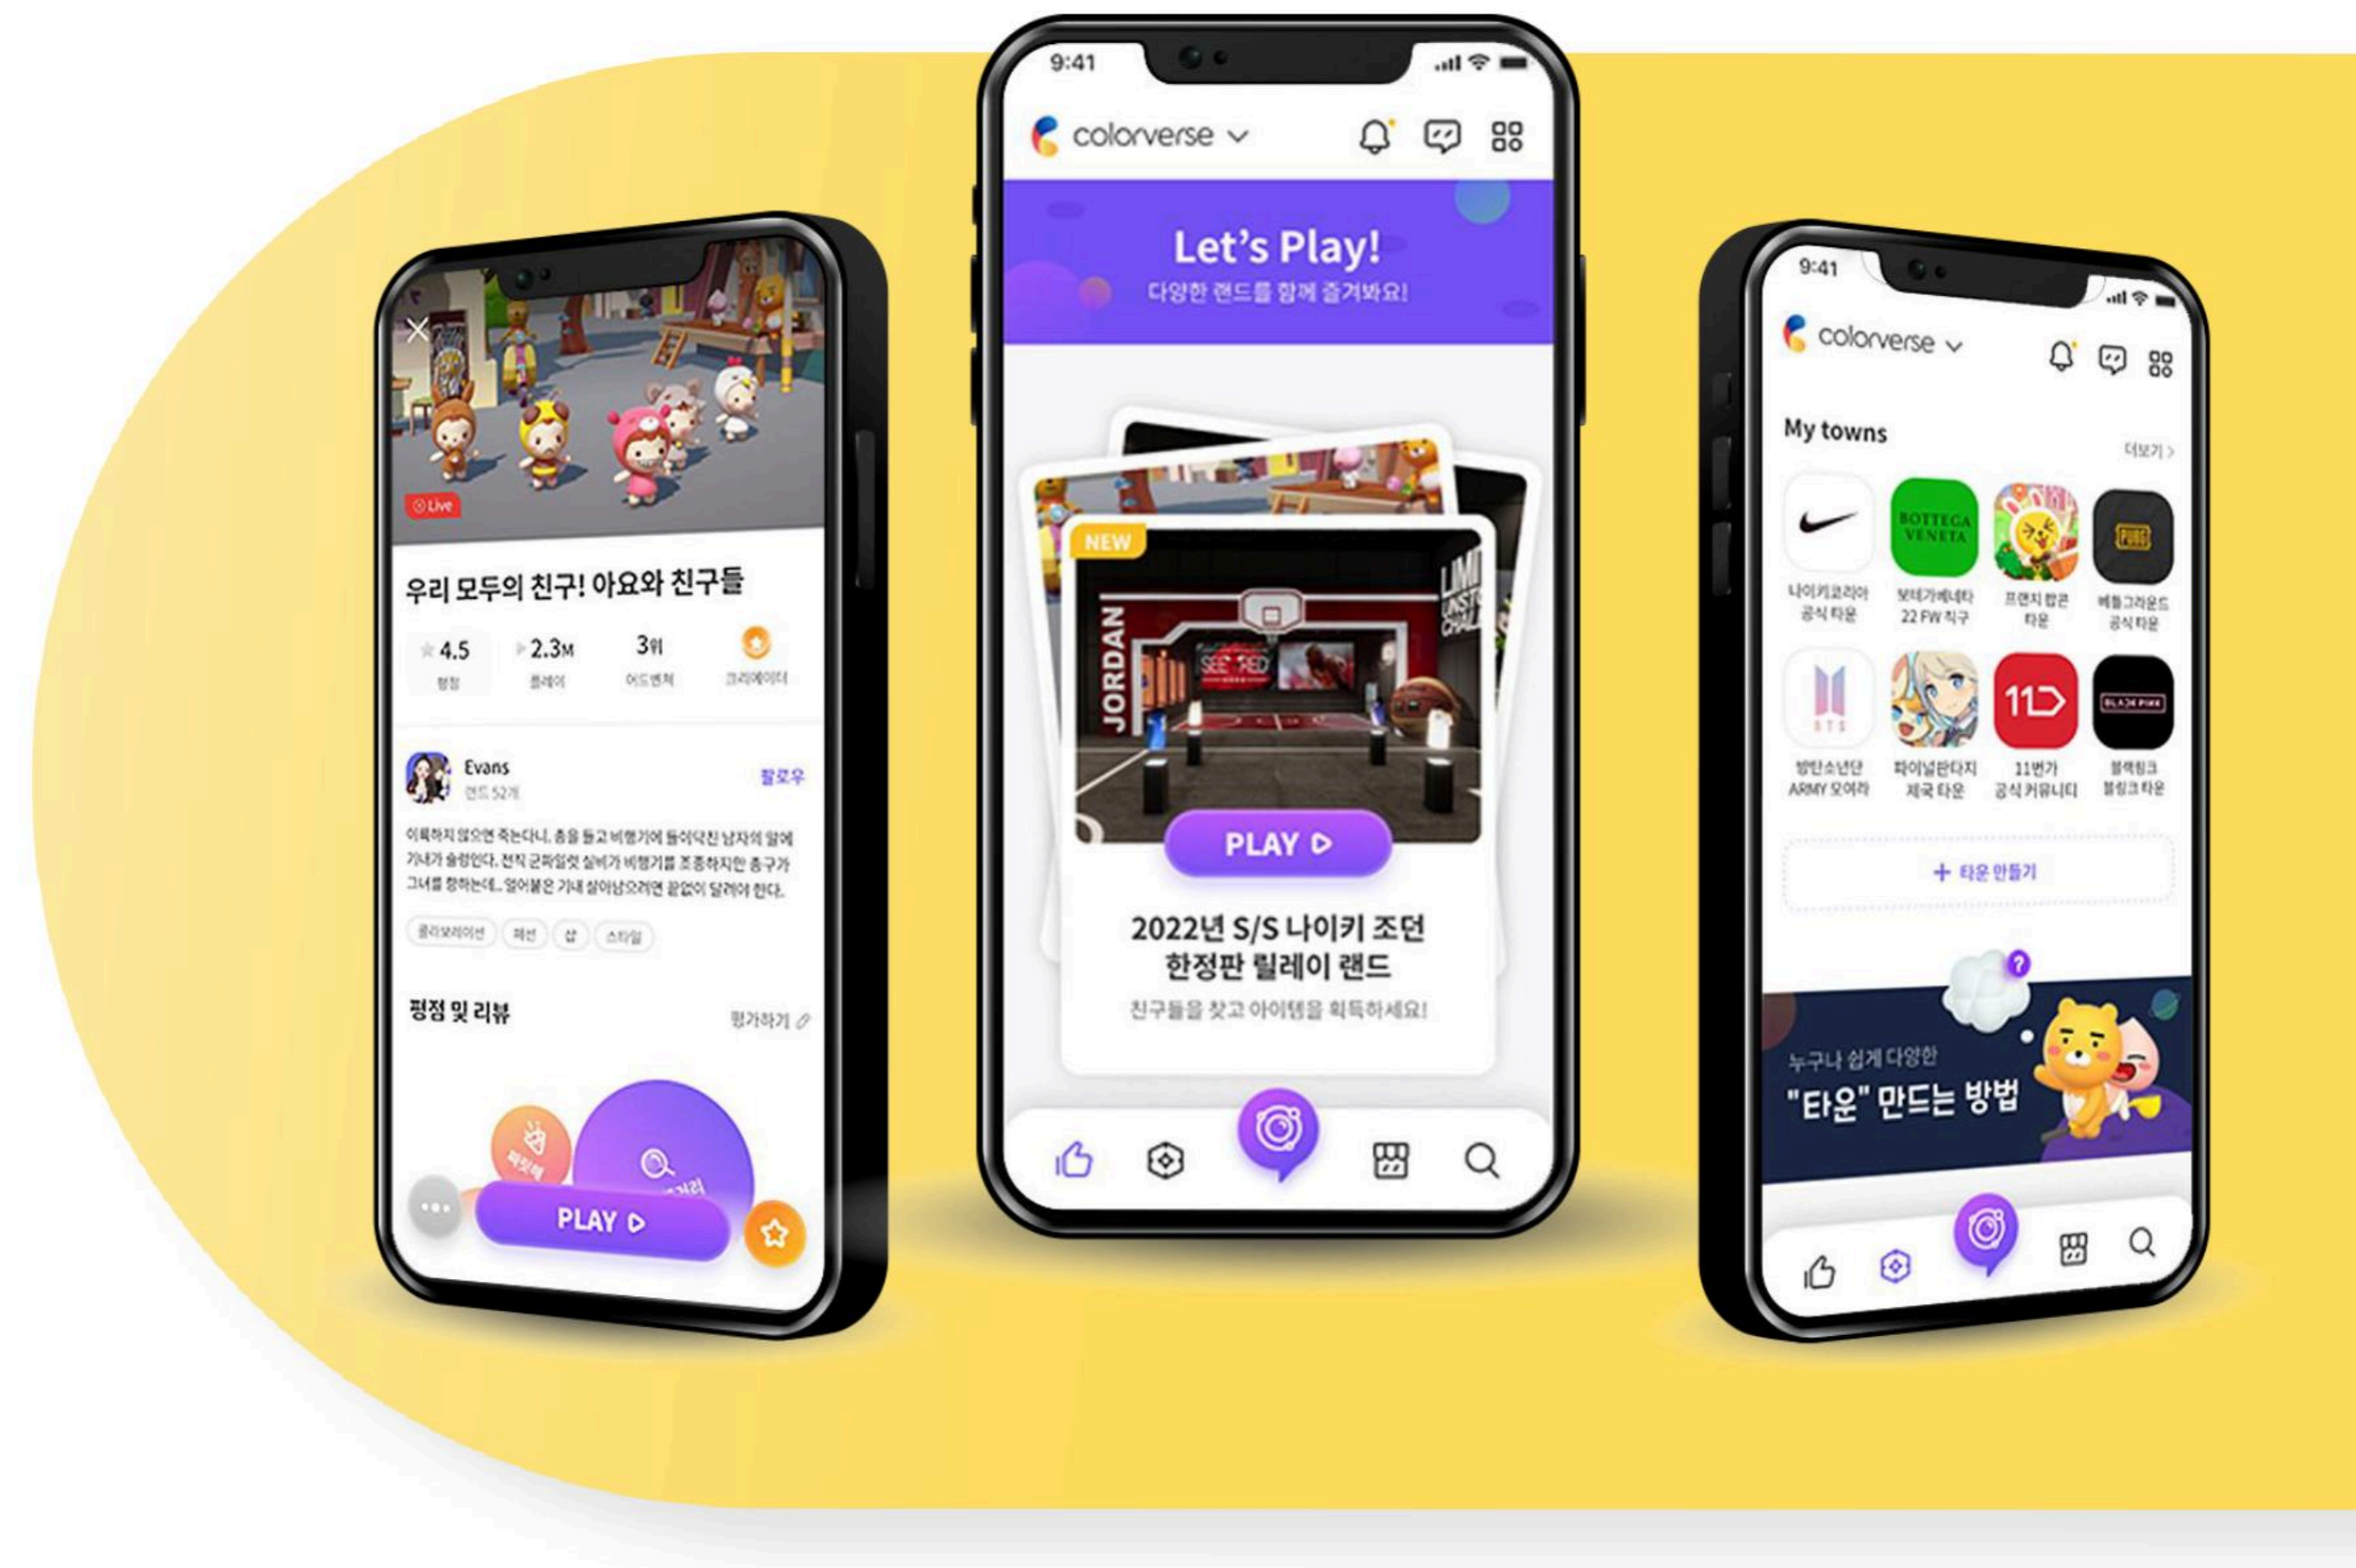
Live

우리 모두의 친구! 아요와 친구들

4.5
평점

2.3M
플레이

3위
어드벤처

크리에이터

Evans
랜드 52개

팔로우

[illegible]

콜라보레이션 패션 샵 스타일

평점 및 리뷰

평가하기

PLAY

9:41

colorverse

Let's Play!
다양한 랜드를 함께 즐겨봐요!

NEW

JORDAN

PLAY

2022년 S/S 나이키 조던 한정판 릴레이 랜드
친구들을 찾고 아이템을 획득하세요!

9:41

colorverse

My towns

더보기 >

BOTTEGA VENETA

나이키코리아 공식 타운

보테가베네타 22 FW 칙구

프렌치 랩큰 타운

배틀그라운드 공식 타운

BTS

11

방탄소년단 ARMY 모여라

파이널판타지 제국 타운

11번가 공식 커뮤니티

블랙핑크 블링크 타운

+ 타운 만들기

누구나 쉽게 다양한
"타운" 만드는 방법